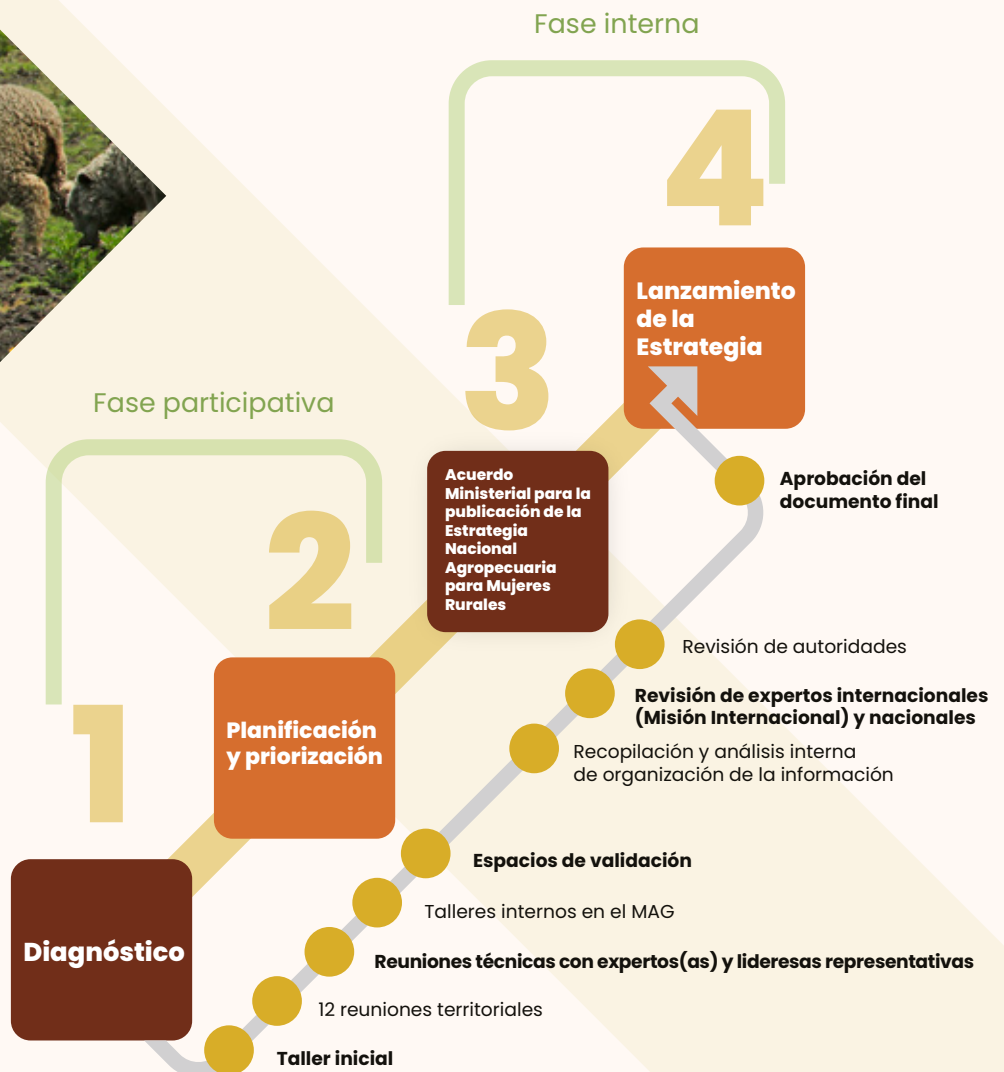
Fase interna

4

Lanzamiento de la Estrategia

3

Fase participativa

Acuerdo Ministerial para la publicación de la Estrategia Nacional Agropecuaria para Mujeres Rurales

Aprobación del documento final

2

Revisión de autoridades

Revisión de expertos internacionales (Misión Internacional) y nacionales

1

Planificación y priorización

Recopilación y análisis interna de organización de la información

Espacios de validación

Talleres internos en el MAG

Diagnóstico

Reuniones técnicas con expertos(as) y lideresas representativas

12 reuniones territoriales

Taller inicial